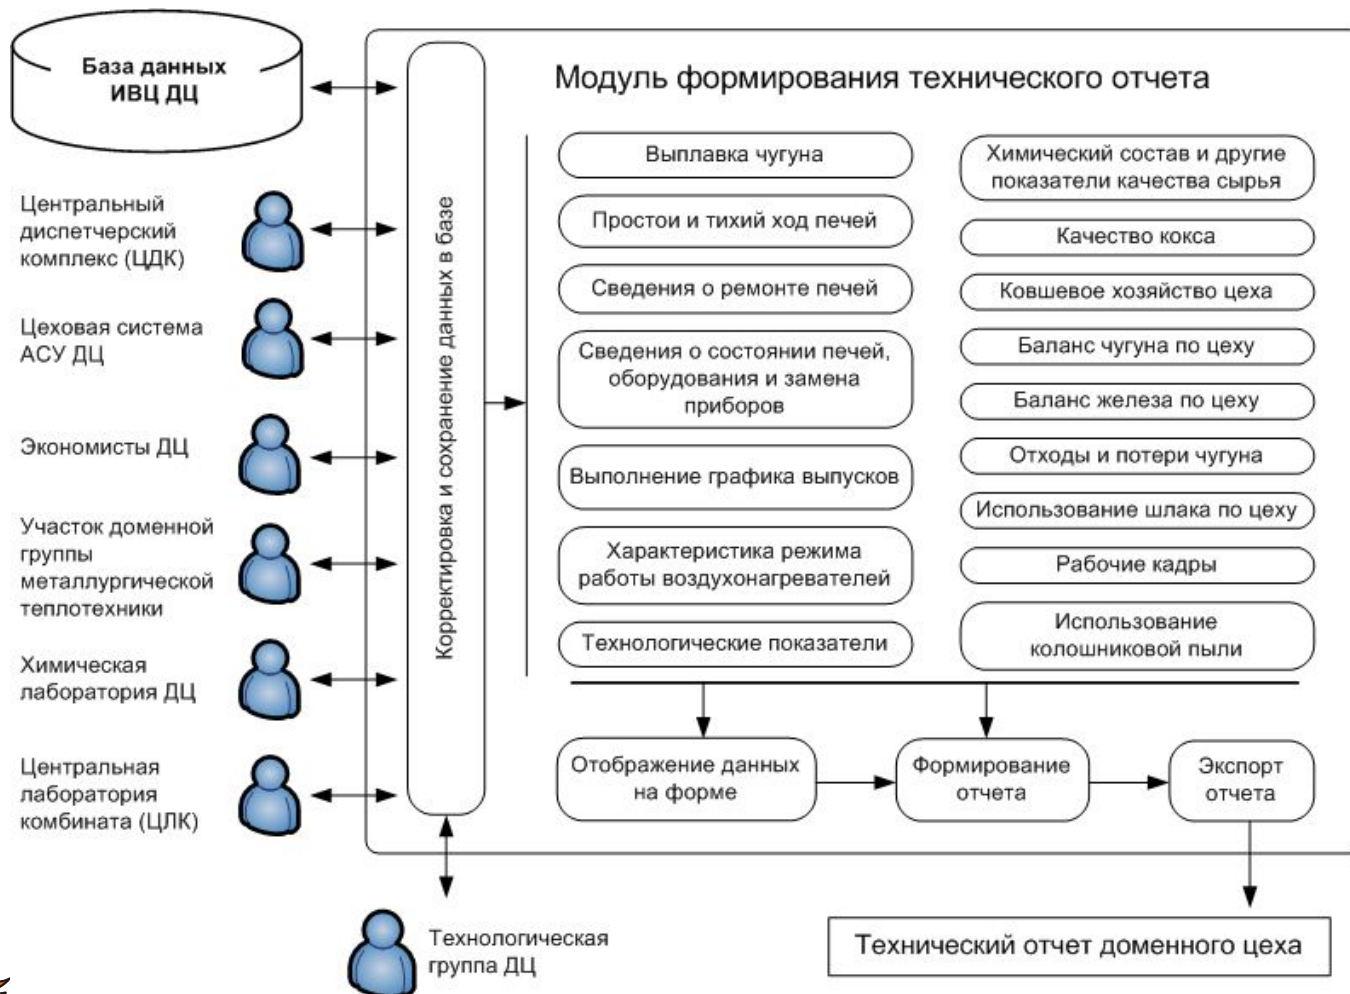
База данных ИВЦ ДЦ

Центральный диспетчерский комплекс (ЦДК)

Цеховая система АСУ ДЦ

Экономисты ДЦ

Участок доменной группы металлургической теплотехники

Химическая лаборатория ДЦ

Центральная лаборатория комбината (ЦЛК)

Корректировка и сохранение данных в базе

Модуль формирования технического отчета

Выплавка чугуна

Простои и тихий ход печей

Сведения о ремонте печей

Сведения о состоянии печей, оборудования и замена приборов

Выполнение графика выпусков

Характеристика режима работы воздухонагревателей

Технологические показатели

Химический состав и другие показатели качества сырья

Качество кокса

Ковшевое хозяйство цеха

Баланс чугуна по цеху

Баланс железа по цеху

Отходы и потери чугуна

Использование шлака по цеху

Рабочие кадры

Использование колошниковой пыли

Отображение данных на форме

Формирование отчета

Экспорт отчета

Технологическая группа ДЦ

Технический отчет доменного цеха